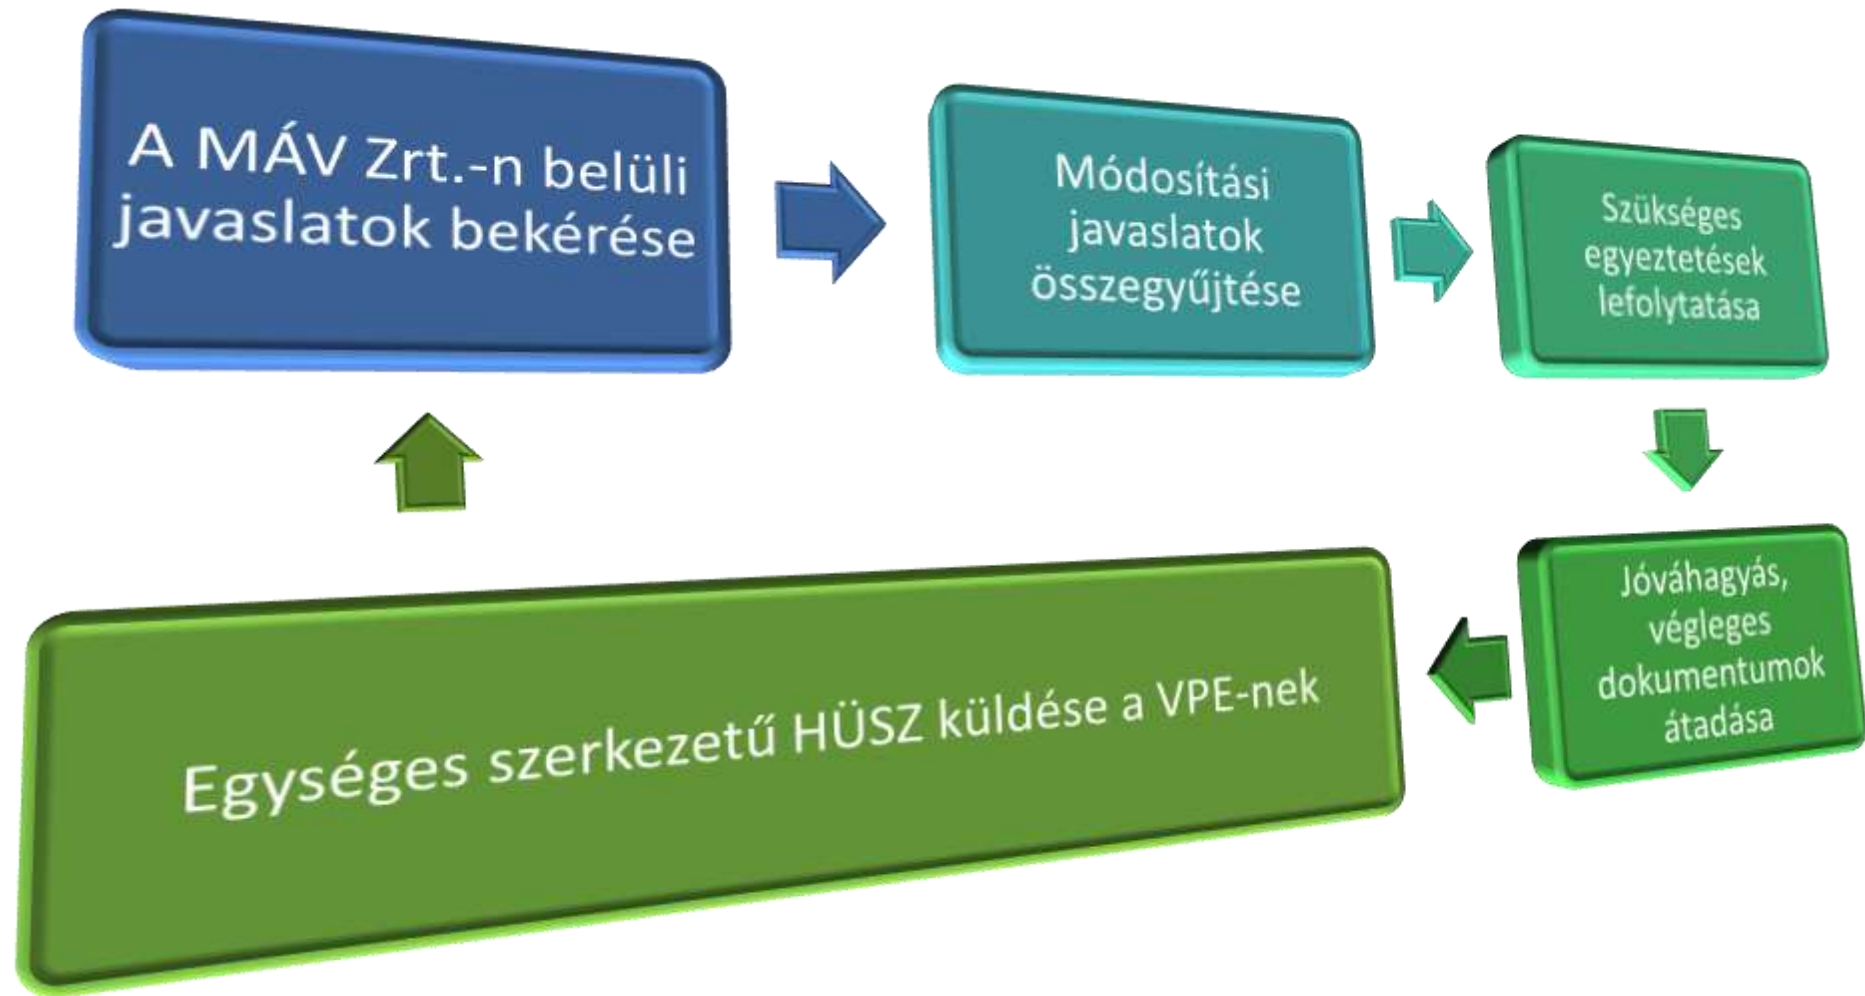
A MÁV Zrt.-n belüli javaslatok bekérése

Módosítási javaslatok összegyűjtése

Szükséges egyeztetések lefolytatása

Jóváhagyás, végleges dokumentumok átadása

Egységes szerkezetű HÜSZ küldése a VPE-nek